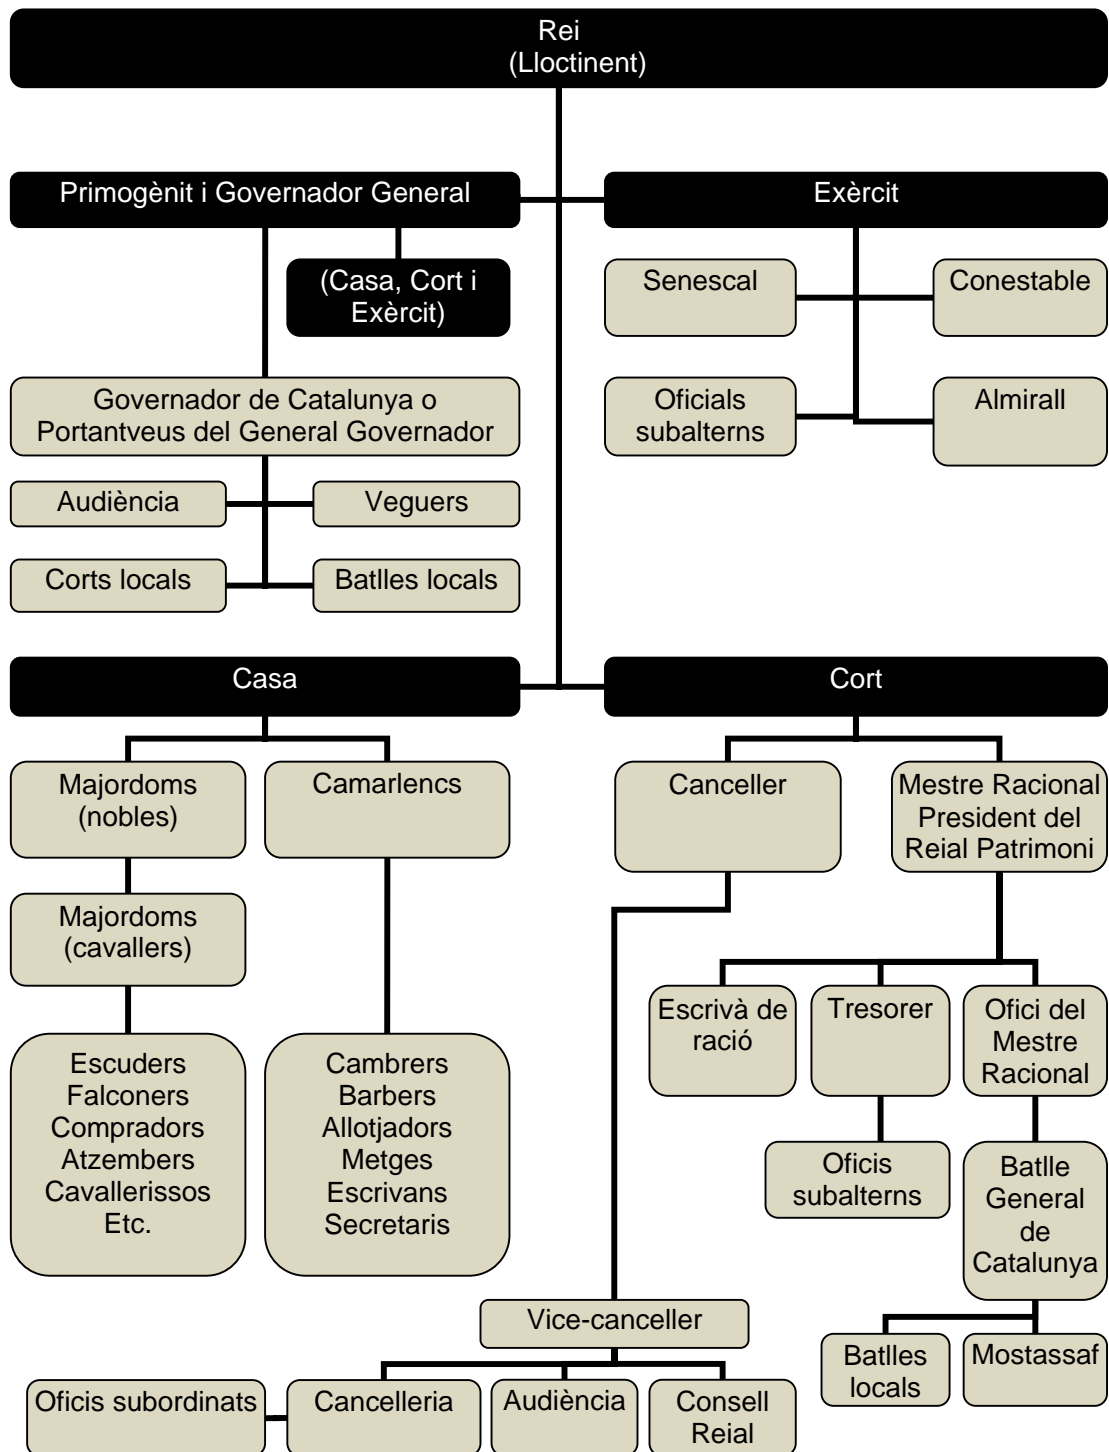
Rei
(Lloctinent)

Primogènit i Governador General

(Casa, Cort i Exèrcit)

Governador de Catalunya o Portantveus del General Governador

Audiència

Veguers

Corts locals

Batlles locals

Exèrcit

Senescal

Conestable

Oficials subalterns

Almirall

Casa

Majordoms (nobles)

Camarlencs

Majordoms (cavallers)

Escuders
Falconers
Compradors
Atzembers
Cavallerissos
Etc.

Cambrers
Barbers
Allotjadors
Metges
Escrivans
Secretaris

Cort

Canceller

Mestre Racional President del Reial Patrimoni

Escrivà de ració

Tresorer

Ofici del Mestre Racional

Oficis subalterns

Batlle General de Catalunya

Vice-canceller

Batlles locals

Mostassaf

Oficis subordinats

Cancelleria

Audiència

Consell Reial